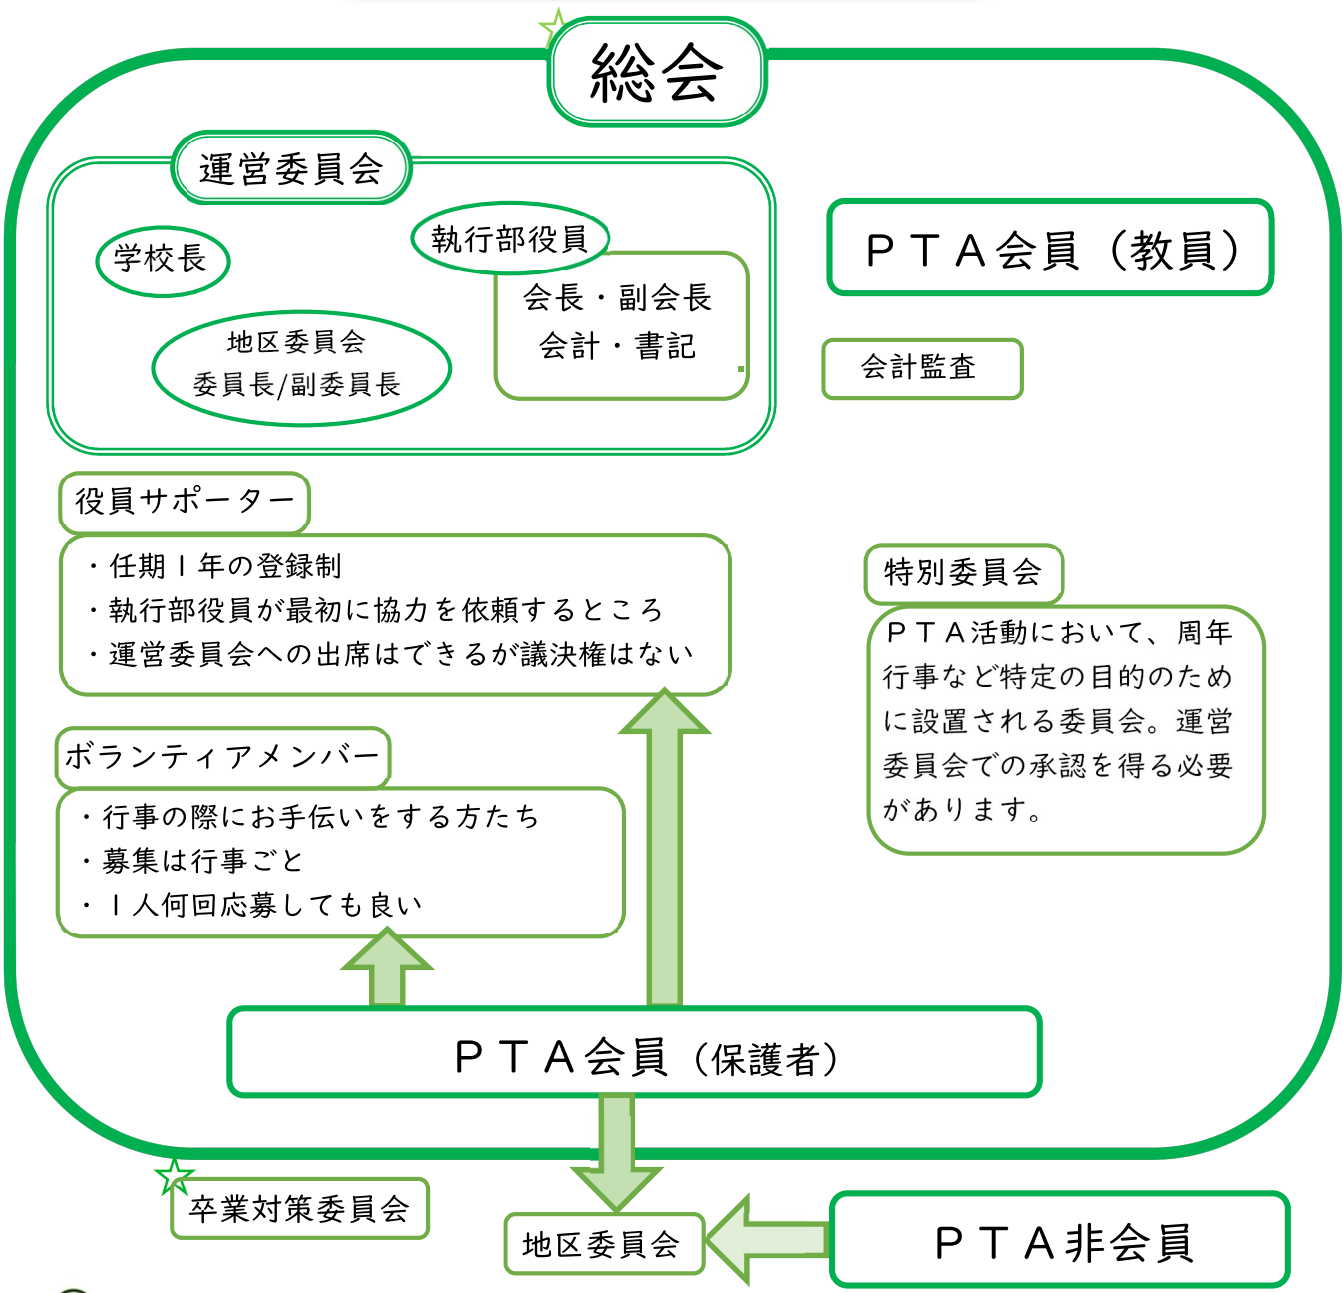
総会

運営委員会

学校長

執行部役員

会長・副会長
会計・書記

地区委員会
委員長/副委員長

ＰＴＡ会員（教員）

会計監査

役員サポーター

・任期１年の登録制
・執行部役員が最初に協力を依頼するところ
・運営委員会への出席はできるが議決権はない

特別委員会

ＰＴＡ活動において、周年行事など特定の目的のために設置される委員会。運営委員会での承認を得る必要があります。

ボランティアメンバー

・行事の際にお手伝いをする方たち
・募集は行事ごと
・１人何回応募しても良い

ＰＴＡ会員（保護者）

卒業対策委員会

地区委員会

ＰＴＡ非会員